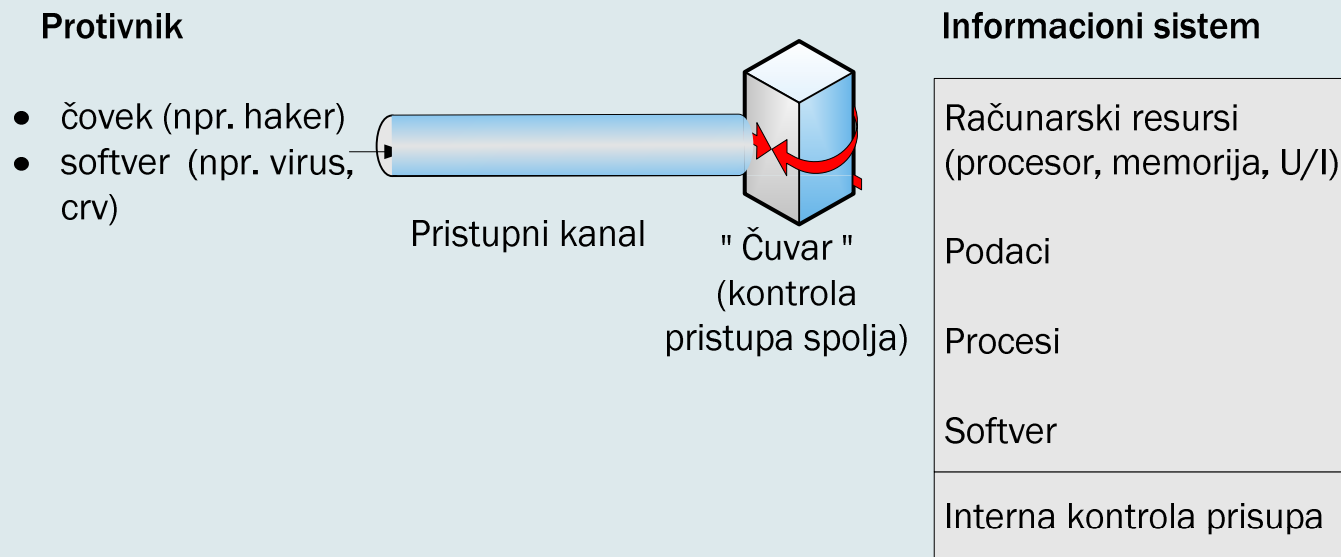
Protivnik

- čovek (npr. haker)
- softver (npr. virus, crv)

Pristupni kanal

" Čuvar " (kontrola pristupa spolja)

Informacioni sistem

Računarski resursi (procesor, memorija, U/I)

Podaci

Procesi

Softver

Interna kontrola prisupa